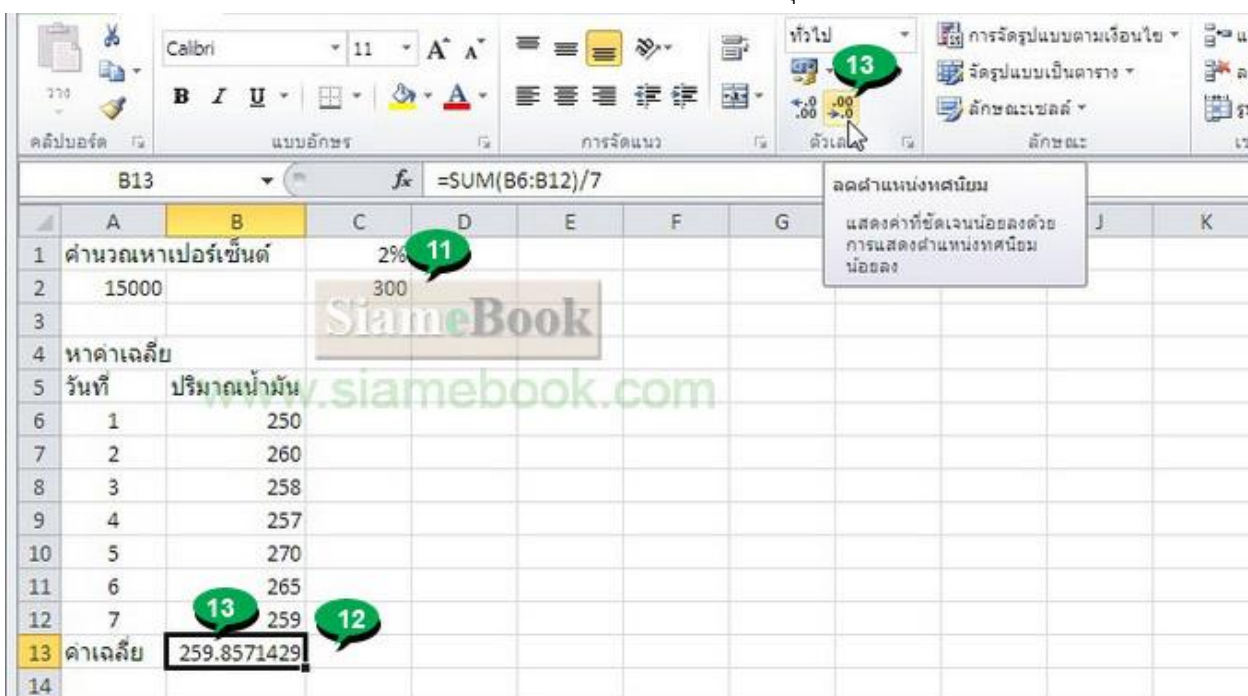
วาง
คลิปบอร์ด
Calibri
11
B I U
แบบอักษร
การจัดแนว
ทั่วไป
13
ตัวเลข
การจัดรูปแบบตามเงื่อนไข
จัดรูปแบบเป็นตาราง
ลักษณะเซลล์
ลักษณะ

B13
$f_x$
=SUM(B6:B12)/7

ลดตำแหน่งทศนิยม
แสดงค่าที่ชัดเจนน้อยลงด้วยการแสดงตำแหน่งทศนิยมน้อยลง

| | A | B | C | D | E | F | G | J | K |
|---|---|---|---|---|---|---|---|---|---|
| 1 | คำนวณหาเปอร์เซ็นต์ | | 2% | | | | | | |
| 2 | 15000 | | 300 | | | | | | |
| 3 | | | | | | | | | |
| 4 | หาค่าเฉลี่ย | | | | | | | | |
| 5 | วันที่ | ปริมาณน้ำมัน | | | | | | | |
| 6 | 1 | 250 | | | | | | | |
| 7 | 2 | 260 | | | | | | | |
| 8 | 3 | 258 | | | | | | | |
| 9 | 4 | 257 | | | | | | | |
| 10 | 5 | 270 | | | | | | | |
| 11 | 6 | 265 | | | | | | | |
| 12 | 7 | 259 | | | | | | | |
| 13 | ค่าเฉลี่ย | 259.8571429 | | | | | | | |
| 14 | | | | | | | | | |

11
12
13
SiameBook
www.siamebook.com